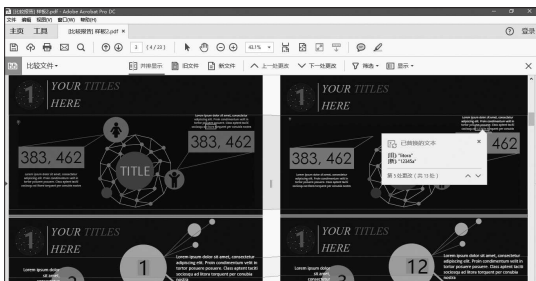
比较报告 样板2.pdf - Adobe Acrobat Pro DC
文件 编辑 视图(V) 窗口(W) 帮助(H)
主页 工具 比较报告 样板2.pdf ×
登录
1 (4/22)
61.1%
比较文件
并排显示 旧文件 新文件 上一处更改 下一处更改 筛选 显示
1 YOUR TITLES HERE
383, 462
TITLE
383, 462
1 YOUR TITLES HERE
383, 462
已替换的文本
旧: "Xxxx"
新: "12345"
第 5 处更改（共 72 处）
462
1 YOUR TITLES HERE
1
Lorem ipsum dolor sit amet, consectetur adipiscing elit. Proin condimentum velit in tortor posuere posuere. Class aptent taciti sociosqu ad litora torquent per conubia
1 YOUR TITLES HERE
12
Lorem ipsum dolor sit amet, consectetur adipiscing elit. Proin condimentum velit in tortor posuere posuere. Class aptent taciti sociosqu ad litora torquent per conubia